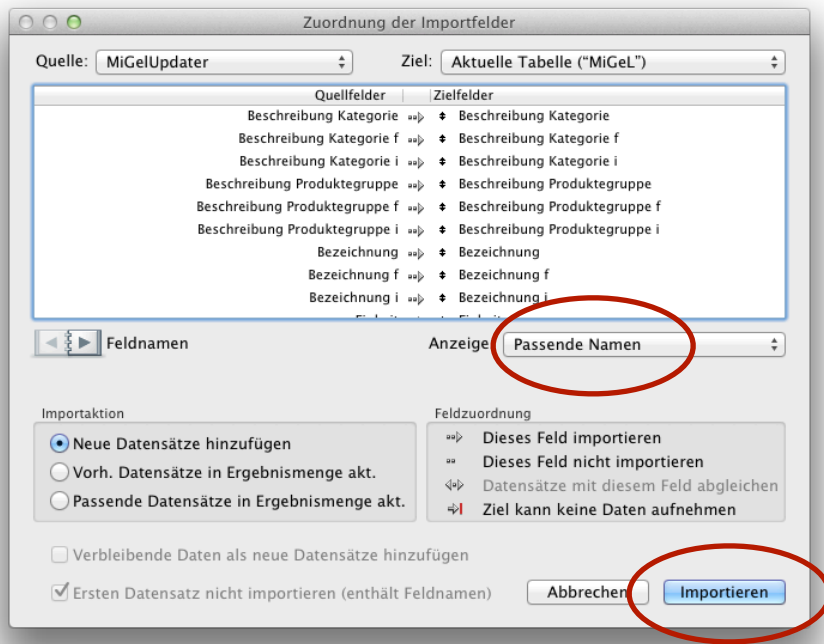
Zuordnung der Importfelder

Quelle: MiGelUpdater

Ziel: Aktuelle Tabelle ("MiGeL")

| Quellfelder | Zielfelder |
|---|---|
| Beschreibung Kategorie | Beschreibung Kategorie |
| Beschreibung Kategorie f | Beschreibung Kategorie f |
| Beschreibung Kategorie i | Beschreibung Kategorie i |
| Beschreibung Produktegruppe | Beschreibung Produktegruppe |
| Beschreibung Produktegruppe f | Beschreibung Produktegruppe f |
| Beschreibung Produktegruppe i | Beschreibung Produktegruppe i |
| Bezeichnung | Bezeichnung |
| Bezeichnung f | Bezeichnung f |
| Bezeichnung i | Bezeichnung i |
| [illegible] | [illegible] |

Feldnamen

Anzeige: Passende Namen

Importaktion

Neue Datensätze hinzufügen

Vorh. Datensätze in Ergebnismenge akt.

Passende Datensätze in Ergebnismenge akt.

Feldzuordnung

Dieses Feld importieren

Dieses Feld nicht importieren

Datensätze mit diesem Feld abgleichen

Ziel kann keine Daten aufnehmen

Verbleibende Daten als neue Datensätze hinzufügen

Ersten Datensatz nicht importieren (enthält Feldnamen)

Abbrechen

Importieren